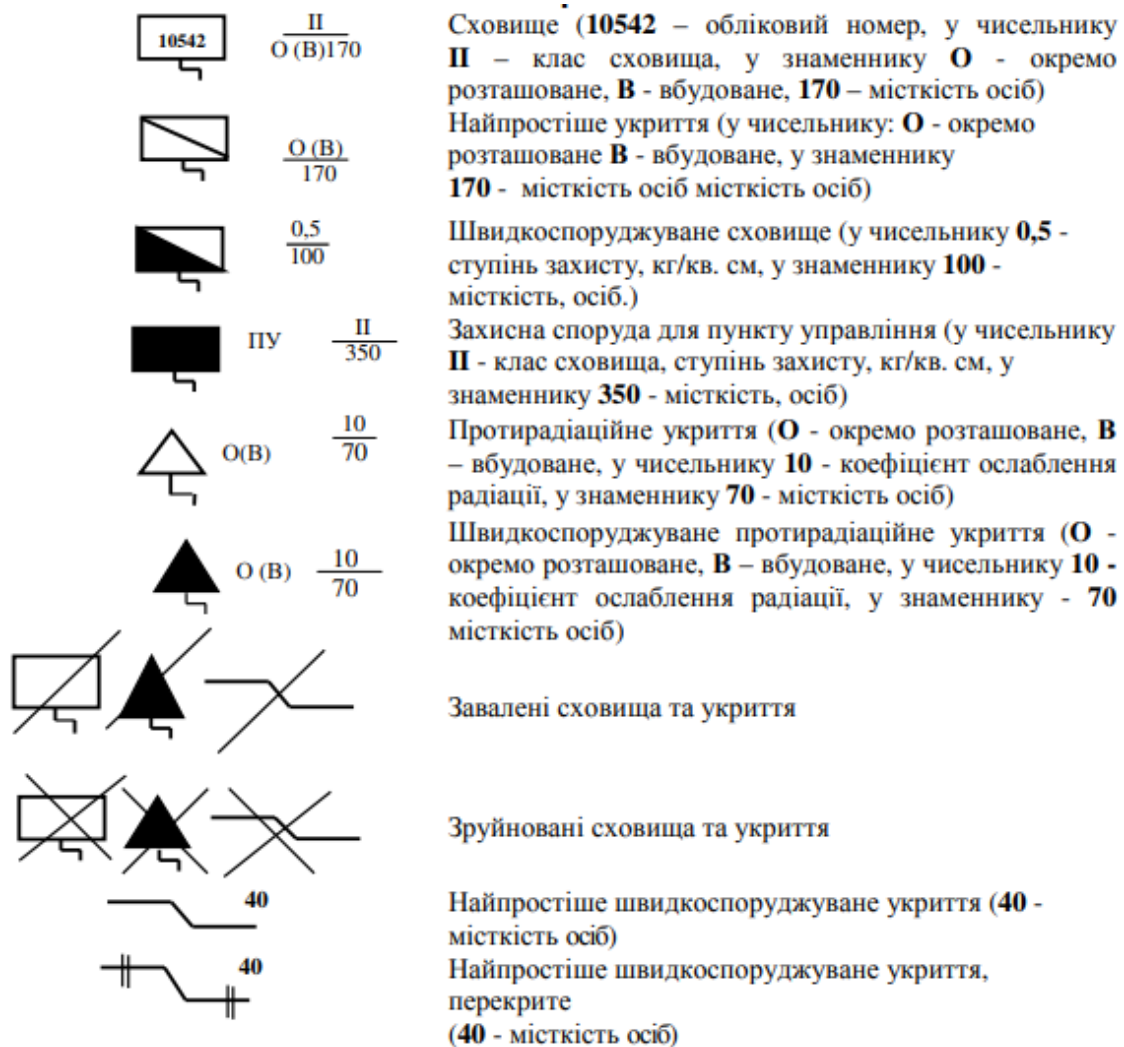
10542 $\frac{II}{О (В)170}$

Сховище (**10542** – обліковий номер, у чисельнику **II** – клас сховища, у знаменнику **О** - окремо розташоване, **В** - вбудоване, **170** – місткість осіб)

$\frac{О (В)}{170}$

Найпростіше укриття (у чисельнику: **О** - окремо розташоване **В** - вбудоване, у знаменнику **170** - місткість осіб місткість осіб)

$\frac{0,5}{100}$

Швидкоспоруджуване сховище (у чисельнику **0,5** - ступінь захисту, кг/кв. см, у знаменнику **100** - місткість, осіб.)

ПУ $\frac{II}{350}$

Захисна споруда для пункту управління (у чисельнику **II** - клас сховища, ступінь захисту, кг/кв. см, у знаменнику **350** - місткість, осіб)

О(В) $\frac{10}{70}$

Протирадіаційне укриття (**О** - окремо розташоване, **В** – вбудоване, у чисельнику **10** - коефіцієнт ослаблення радіації, у знаменнику **70** - місткість осіб)

О (В) $\frac{10}{70}$

Швидкоспоруджуване протирадіаційне укриття (**О** - окремо розташоване, **В** – вбудоване, у чисельнику **10** - коефіцієнт ослаблення радіації, у знаменнику - **70** місткість осіб)

Завалені сховища та укриття

Зруйновані сховища та укриття

40

Найпростіше швидкоспоруджуване укриття (**40** - місткість осіб)

40

Найпростіше швидкоспоруджуване укриття, перекрите
(**40** - місткість осіб)